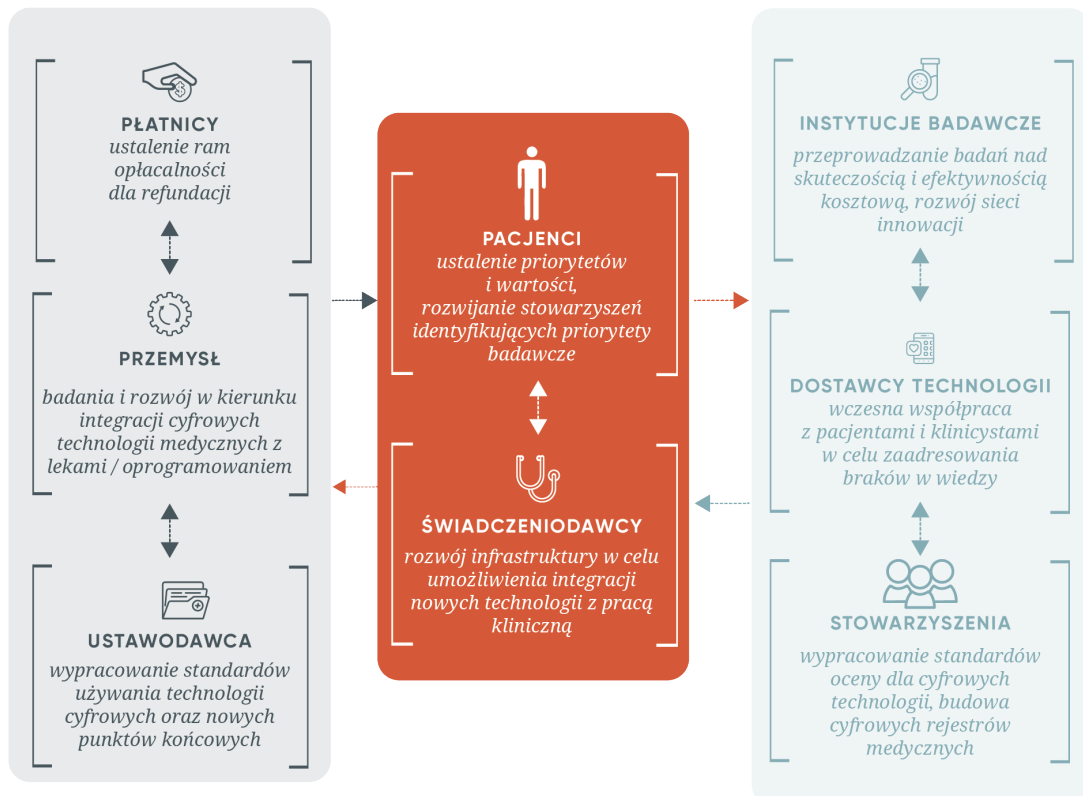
PŁATNICY
ustalenie ram opłacalności dla refundacji

PRZEMYSŁ
badania i rozwój w kierunku integracji cyfrowych technologii medycznych z lekami / oprogramowaniem

USTAWODAWCA
wypracowanie standardów używania technologii cyfrowych oraz nowych punktów końcowych

PACJENCI
ustalenie priorytetów i wartości, rozwijanie stowarzyszeń identyfikujących priorytety badawcze

ŚWIADCZENIODAWCY
rozwój infrastruktury w celu umożliwienia integracji nowych technologii z pracą kliniczną

INSTYTUCJE BADAWCZE
przeprowadzanie badań nad skutecznością i efektywnością kosztową, rozwój sieci innowacji

DOSTAWCY TECHNOLOGII
wczesna współpraca z pacjentami i klinicystami w celu zaadresowania braków w wiedzy

STOWARZYSZENIA
wypracowanie standardów oceny dla cyfrowych technologii, budowa cyfrowych rejestrów medycznych